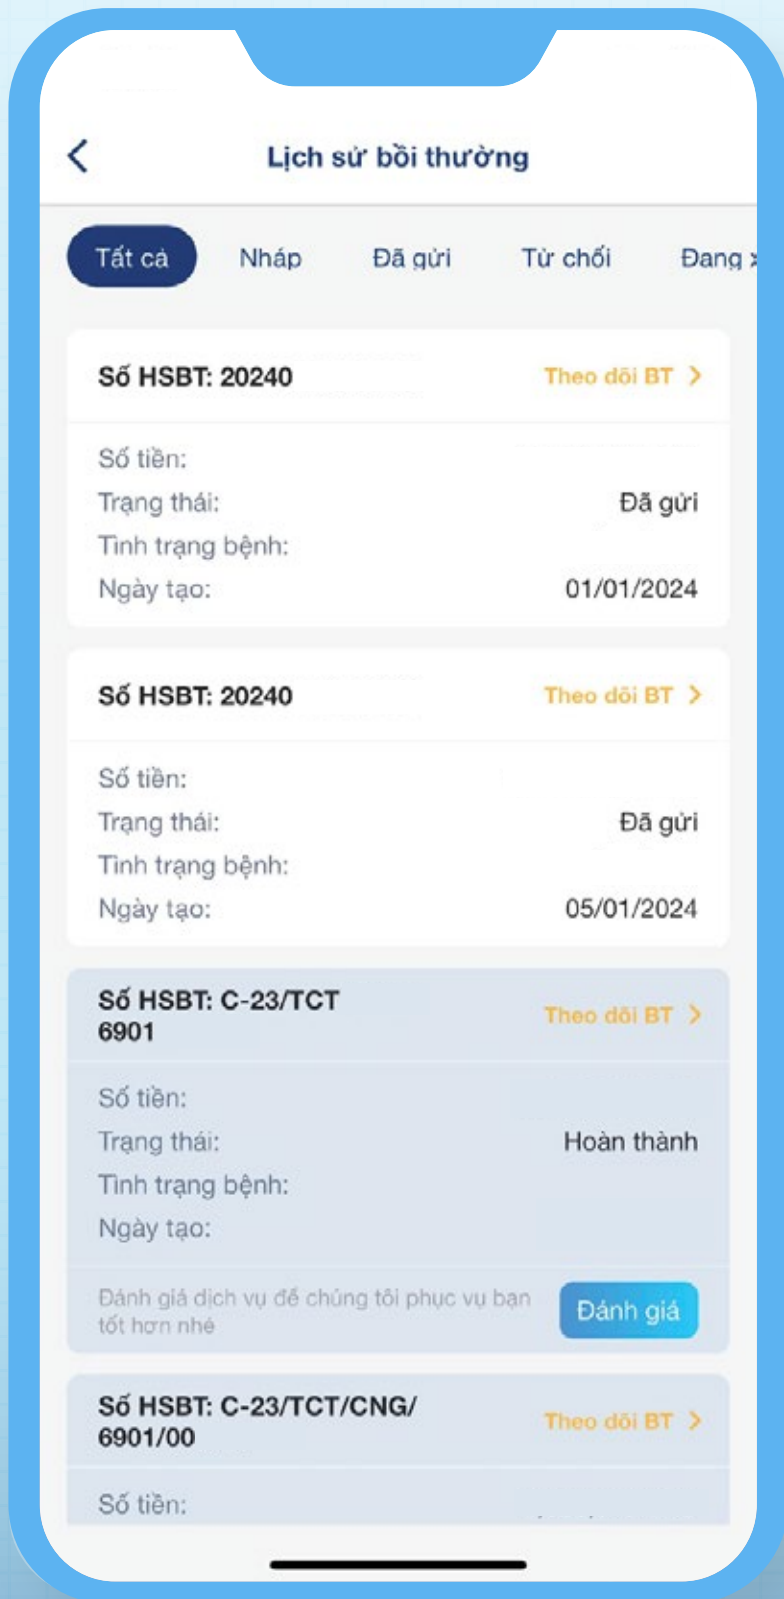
Lịch sử bồi thường

Tất cả | Nháp | Đã gửi | Từ chối | Đang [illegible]

Số HSBT: 20240
Theo dõi BT >

Số tiền:
Trạng thái: Đã gửi
Tình trạng bệnh:
Ngày tạo: 01/01/2024

Số HSBT: 20240
Theo dõi BT >

Số tiền:
Trạng thái: Đã gửi
Tình trạng bệnh:
Ngày tạo: 05/01/2024

Số HSBT: C-23/TCT 6901
Theo dõi BT >

Số tiền:
Trạng thái: Hoàn thành
Tình trạng bệnh:
Ngày tạo:

Đánh giá dịch vụ để chúng tôi phục vụ bạn tốt hơn nhé
Đánh giá

Số HSBT: C-23/TCT/CNG/ 6901/00
Theo dõi BT >

Số tiền: